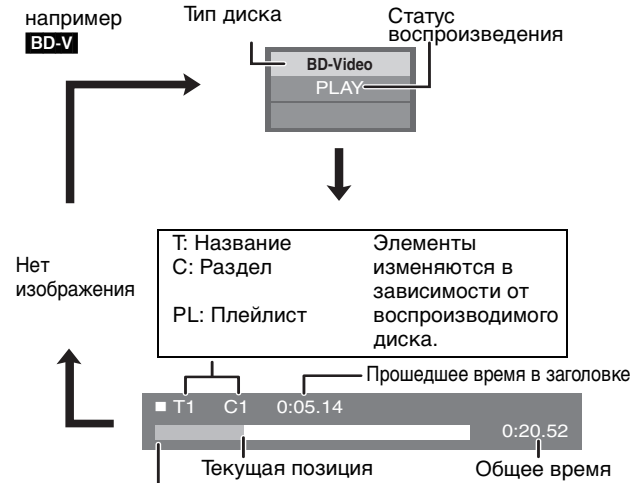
например
BD-V

Тип диска

Статус воспроизведения

BD-Video
PLAY

Нет изображения

T: Название
C: Раздел
PL: Плейлист

Элементы изменяются в зависимости от воспроизводимого диска.

■ T1 C1 0:05.14

Прошедшее время в заголовке

0:20.52

Текущая позиция

Общее время